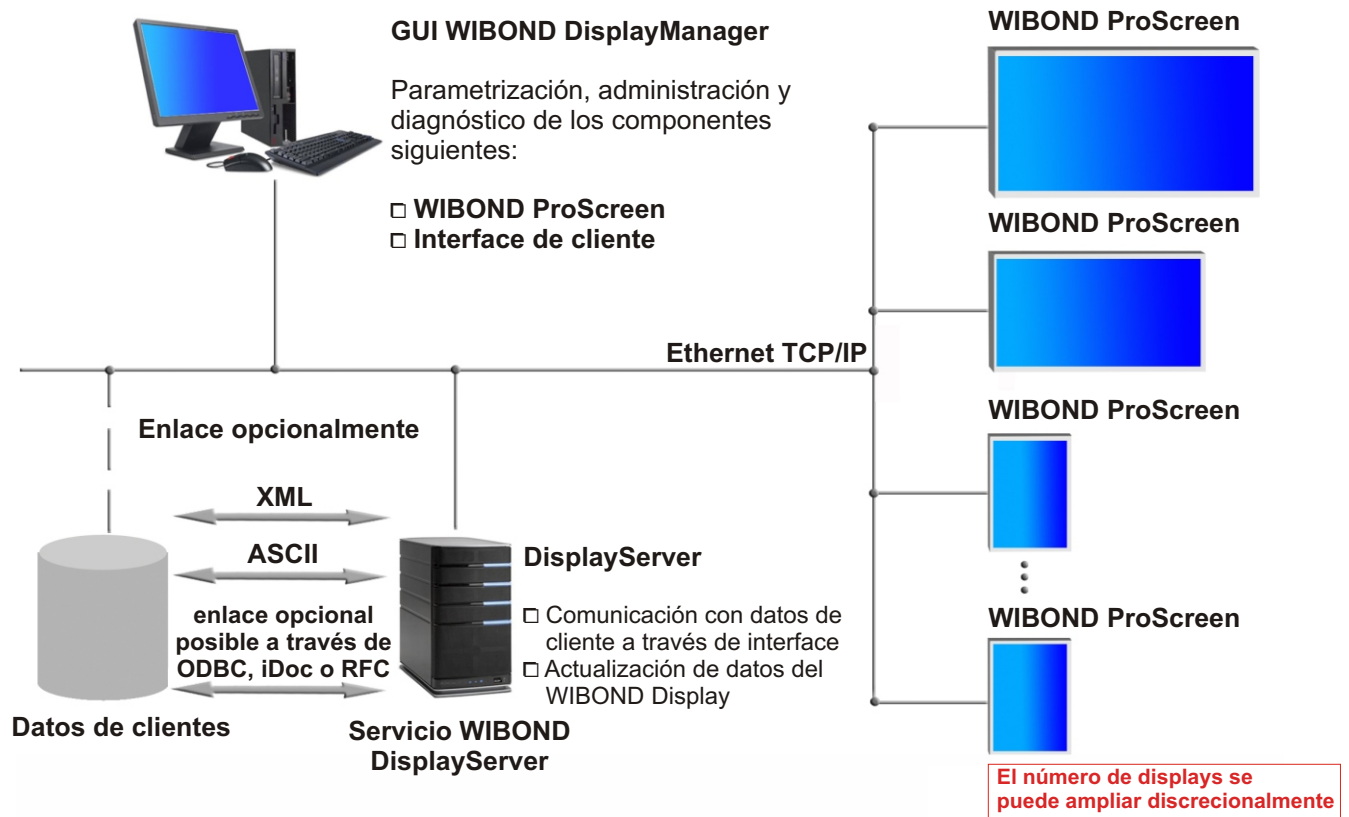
GUI WIBOND DisplayManager

Parametrización, administración y diagnóstico de los componentes siguientes:

□ WIBOND ProScreen
□ Interface de cliente

WIBOND ProScreen

WIBOND ProScreen

Ethernet TCP/IP

WIBOND ProScreen

Enlace opcionalmente

XML

ASCII

enlace opcional posible a través de ODBC, iDoc o RFC

DisplayServer

□ Comunicación con datos de cliente a través de interface
□ Actualización de datos del WIBOND Display

WIBOND ProScreen

Datos de clientes

Servicio WIBOND DisplayServer

El número de displays se puede ampliar discrecionalmente